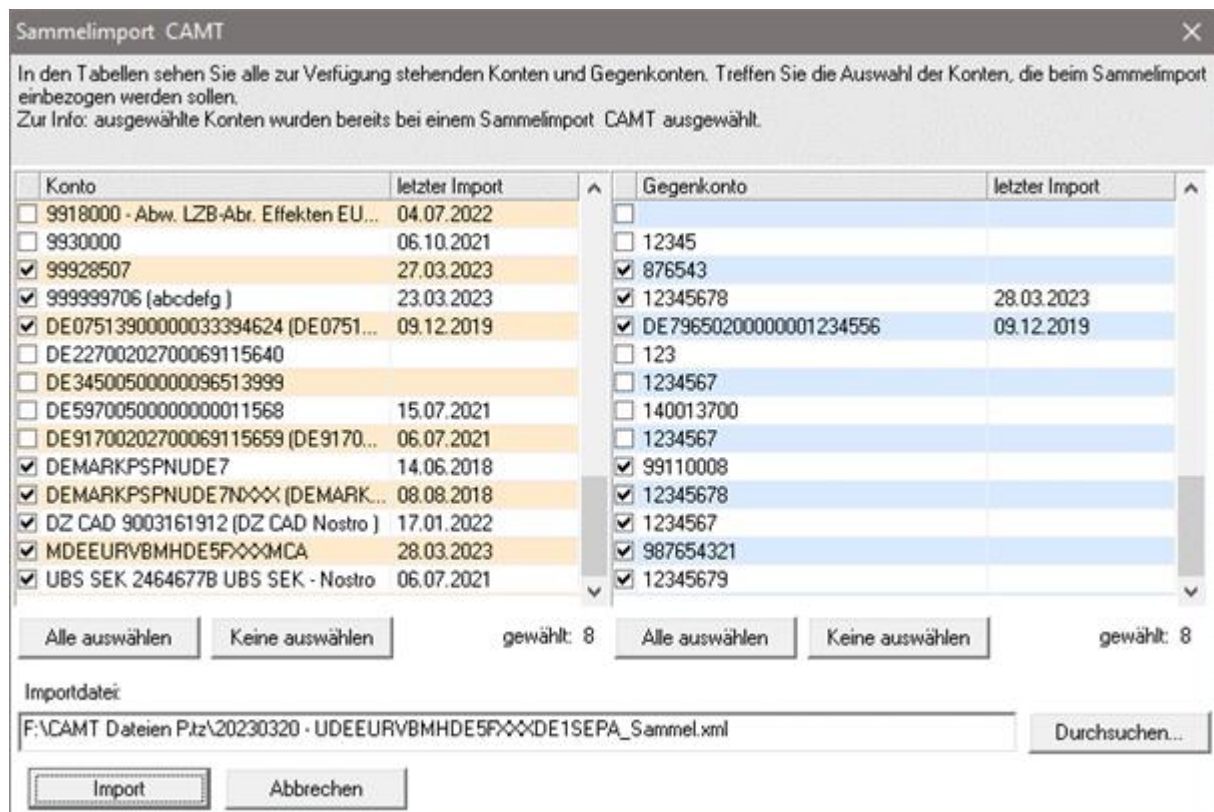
Sammelimport CAMT

In den Tabellen sehen Sie alle zur Verfügung stehenden Konten und Gegenkonten. Treffen Sie die Auswahl der Konten, die beim Sammelimport einbezogen werden sollen.
Zur Info: ausgewählte Konten wurden bereits bei einem Sammelimport CAMT ausgewählt.

| Konto | letzter Import |
|---|---|
| ☐ 9918000 - Abw. LZB-Abr. Effekten EU... | 04.07.2022 |
| ☐ 9930000 | 06.10.2021 |
| ☑ 99928507 | 27.03.2023 |
| ☑ 999999706 (abcdefg ) | 23.03.2023 |
| ☑ DE07513900000033394624 (DE0751... | 09.12.2019 |
| ☐ DE22700202700069115640 | |
| ☐ DE34500500000096513999 | |
| ☐ DE59700500000000011568 | 15.07.2021 |
| ☐ DE91700202700069115659 (DE9170... | 06.07.2021 |
| ☑ DEMARKPSPNUDE7 | 14.06.2018 |
| ☑ DEMARKPSPNUDE7NXXX (DEMARK... | 08.08.2018 |
| ☑ DZ CAD 9003161912 (DZ CAD Nostro ) | 17.01.2022 |
| ☑ MDEEURVBMHDE5FXXXMCA | 28.03.2023 |
| ☑ UBS SEK 2464677B UBS SEK - Nostro | 06.07.2021 |

| Gegenkonto | letzter Import |
|---|---|
| ☐ | |
| ☐ 12345 | |
| ☑ 876543 | |
| ☑ 12345678 | 28.03.2023 |
| ☑ DE79650200000001234556 | 09.12.2019 |
| ☐ 123 | |
| ☐ 1234567 | |
| ☐ 140013700 | |
| ☐ 1234567 | |
| ☑ 99110008 | |
| ☑ 12345678 | |
| ☑ 1234567 | |
| ☑ 987654321 | |
| ☑ 12345679 | |

Alle auswählen Keine auswählen gewählt: 8 Alle auswählen Keine auswählen gewählt: 8

Importdatei:
F:\CAMT Dateien P.tz\20230320 - UDEEURVBMHDE5FXXXDE1SEPA_Sammel.xml
Durchsuchen...

Import Abbrechen